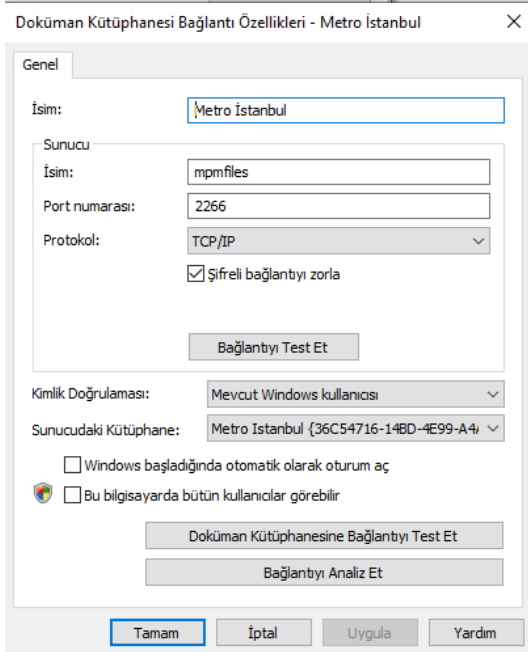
Doküman Kütüphanesi Bağlantı Özellikleri - Metro İstanbul

Genel

İsim: Metro İstanbul

Sunucu

İsim: mpmfiles

Port numarası: 2266

Protokol: TCP/IP

Şifreli bağlantıyı zorla

Bağlantıyı Test Et

Kimlik Doğrulaması: Mevcut Windows kullanıcısı

Sunucudaki Kütüphane: Metro Istanbul {36C54716-14BD-4E99-A4

Windows başladığında otomatik olarak oturum aç

Bu bilgisayarda bütün kullanıcılar görebilir

Doküman Kütüphanesine Bağlantıyı Test Et

Bağlantıyı Analiz Et

Tamam İptal Uygula Yardım